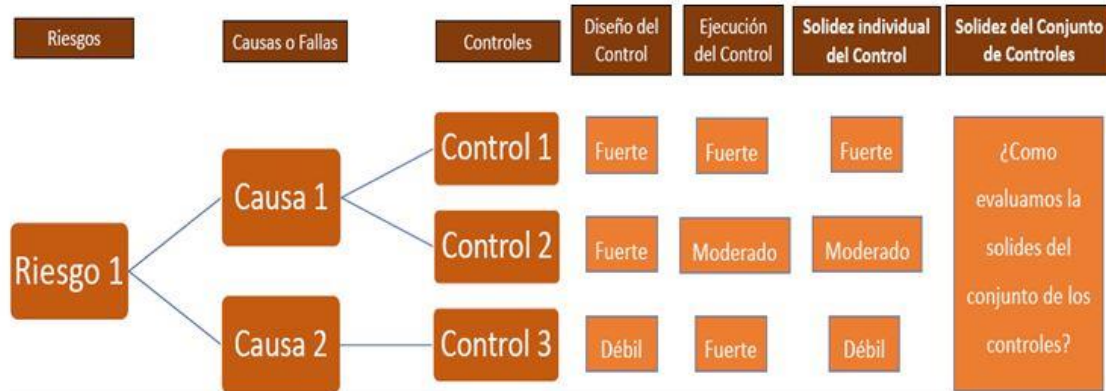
Riesgos

Causas o Fallas

Controles

Diseño del Control

Ejecución del Control

Solidez individual del Control

Solidez del Conjunto de Controles

Riesgo 1

Causa 1

Causa 2

Control 1

Control 2

Control 3

Fuerte

Fuerte

Fuerte

Fuerte

Moderado

Moderado

Débil

Fuerte

Débil

¿Como evaluamos la solides del conjunto de los controles?